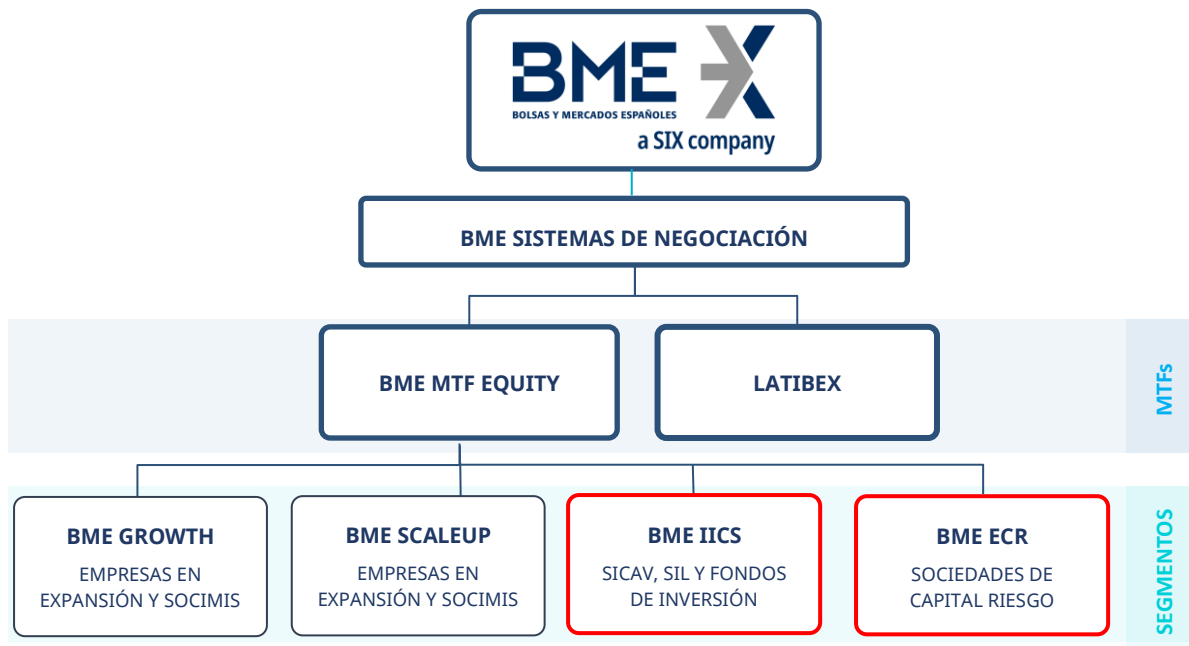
BME X
BOLSAS Y MERCADOS ESPAÑOLES
a SIX company

BME SISTEMAS DE NEGOCIACIÓN

BME MTF EQUITY

LATIBEX

MTFs

BME GROWTH
EMPRESAS EN EXPANSIÓN Y SOCIMIS

BME SCALEUP
EMPRESAS EN EXPANSIÓN Y SOCIMIS

BME IICS
SICAV, SIL Y FONDOS DE INVERSIÓN

BME ECR
SOCIEDADES DE CAPITAL RIESGO

SEGMENTOS